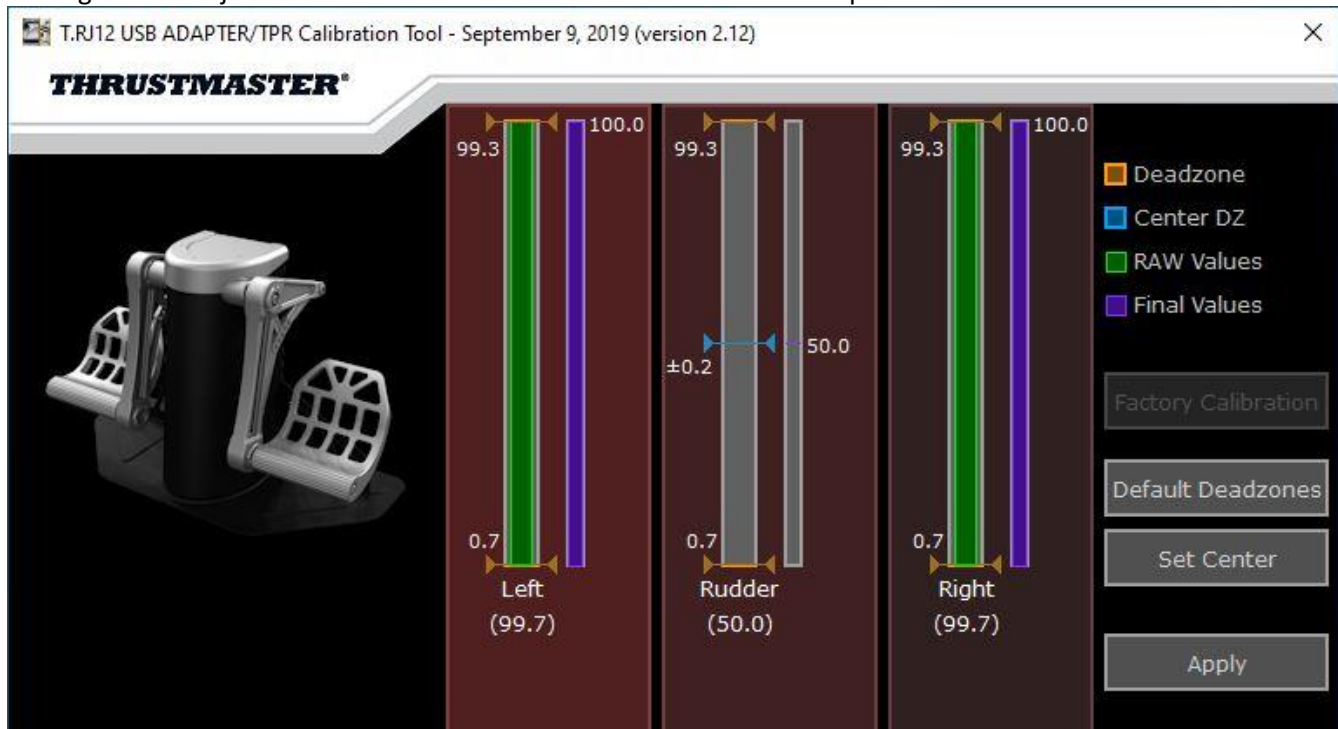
T.RJ12 USB ADAPTER/TPR Calibration Tool - September 9, 2019 (version 2.12)
×

THRUSTMASTER®

99.3
100.0
99.3
99.3
100.0

Deadzone
Center DZ
RAW Values
Final Values

±0.2
50.0

Factory Calibration

Default Deadzones

0.7
0.7
0.7

Set Center

Left
(99.7)

Rudder
(50.0)

Right
(99.7)

Apply